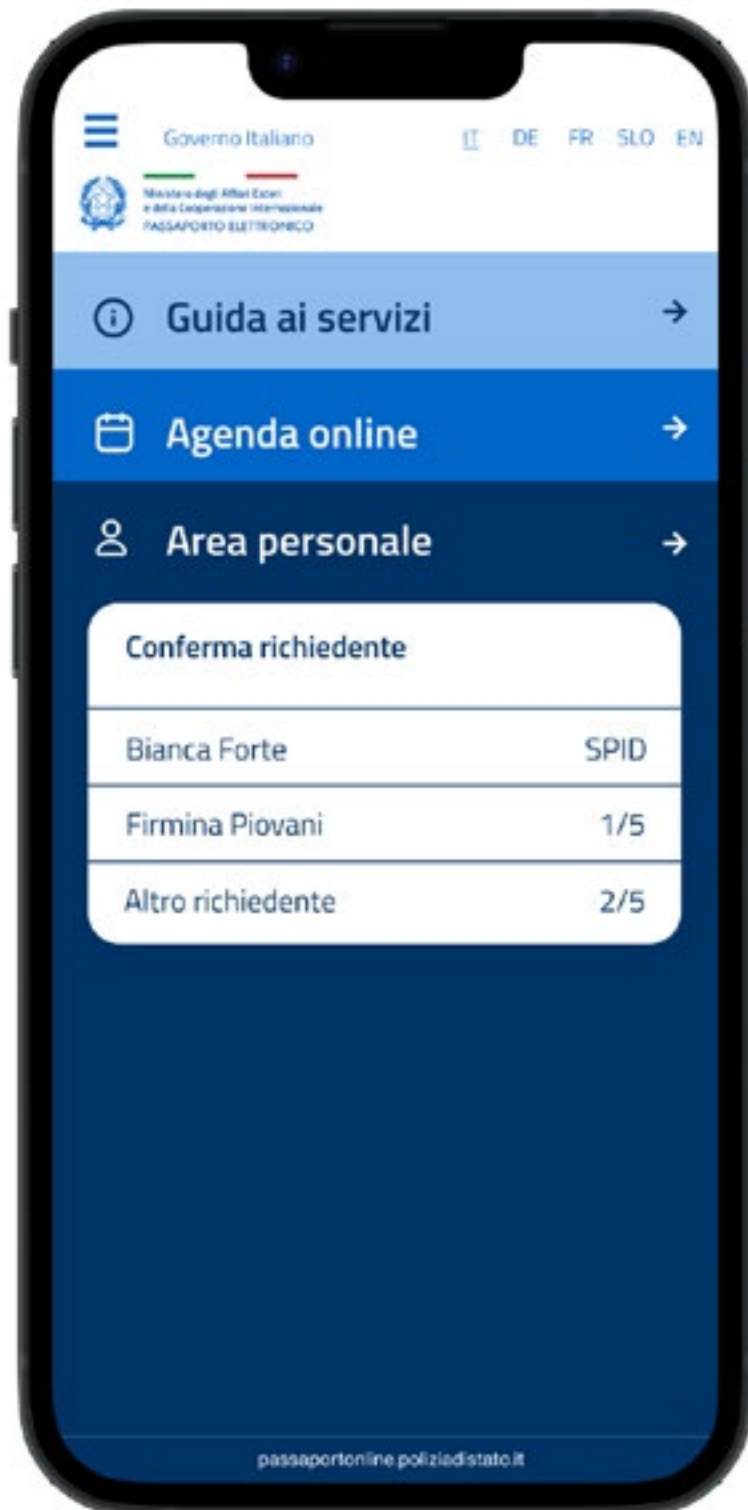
Governo Italiano

IT DE FR SLO EN

Ministero degli Affari Esteri
e della Cooperazione Internazionale
PASSAPORTO ELETTRONICO

Guida ai servizi

Agenda online

Area personale

Conferma richiedente

| | |
|---|---|
| Bianca Forte | SPID |
| Firmina Piovani | 1/5 |
| Altro richiedente | 2/5 |

passaportonline.poliziadistato.it